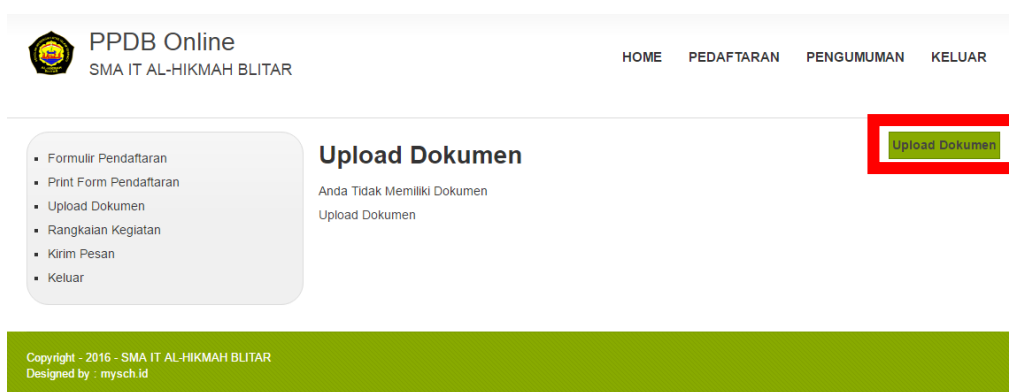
PPDB Online
SMA IT AL-HIKMAH BLITAR

HOME PEDAFTARAN PENGUMUMAN KELUAR

- Formulir Pendaftaran
- Print Form Pendaftaran
- Upload Dokumen
- Rangkaian Kegiatan
- Kirim Pesan
- Keluar

Upload Dokumen

Anda Tidak Memiliki Dokumen

Upload Dokumen

Upload Dokumen

Copyright - 2016 - SMA IT AL-HIKMAH BLITAR
Designed by : mysch.id